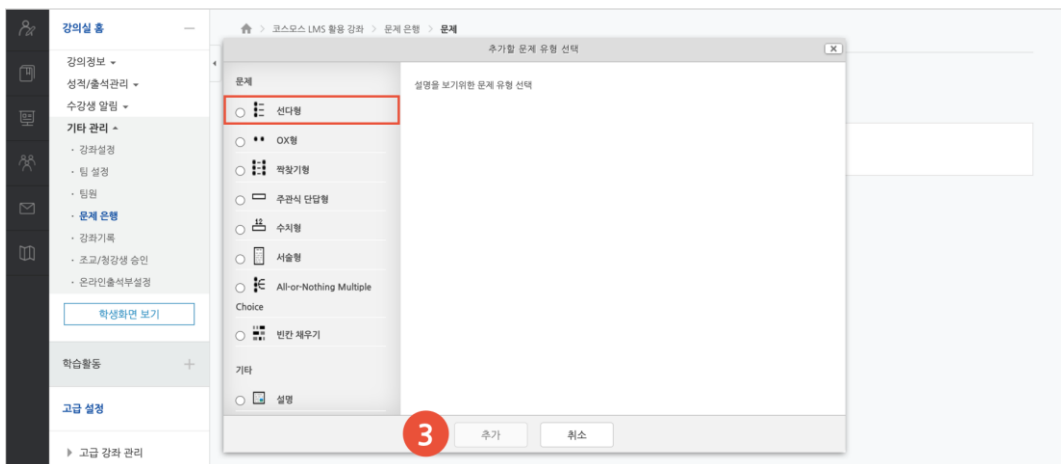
강의실 홈

강의정보 ▾
성적/출석관리 ▾
수강생 알림 ▾
기타 관리 ▴
· 강좌설정
· 팀 설정
· 팀원
· 문제 은행
· 강좌기록
· 조교/청강생 승인
· 온라인출석부설정

학생화면 보기

학습활동 +

고급 설정

▸ 고급 강좌 관리

코스모스 LMS 활용 강좌 > 문제 은행 > 문제

추가할 문제 유형 선택

문제
선다형
OX형
짝찾기형
주관식 단답형
수치형
서술형
All-or-Nothing Multiple Choice
빈칸 채우기
기타
설명

설명을 보기위한 문제 유형 선택

3
추가
취소